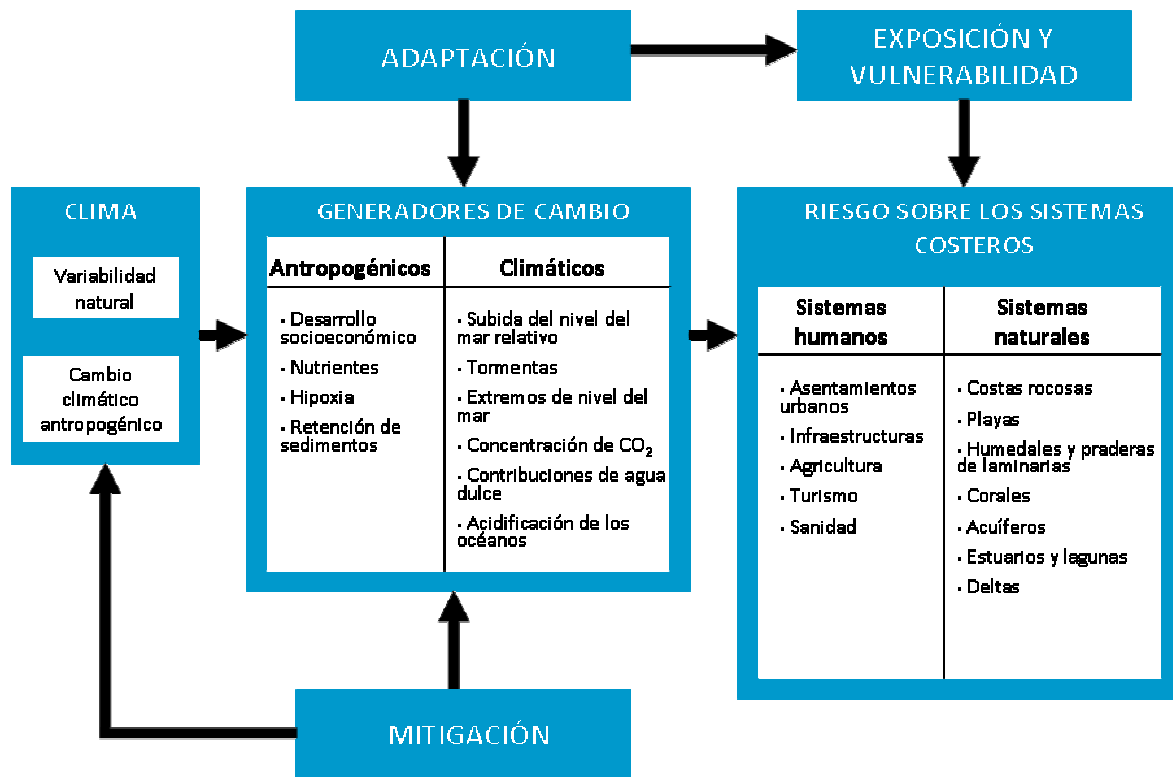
ADAPTACIÓN

EXPOSICIÓN Y VULNERABILIDAD

CLIMA

Variabilidad natural

Cambio climático antropogénico

GENERADORES DE CAMBIO

| Antropogénicos | Climáticos |
|---|---|
| · Desarrollo socioeconómico<br>· Nutrientes<br>· Hipoxia<br>· Retención de sedimentos | · Subida del nivel del mar relativo<br>· Tormentas<br>· Extremos de nivel del mar<br>· Concentración de $CO_2$<br>· Contribuciones de agua dulce<br>· Acidificación de los océanos |

RIESGO SOBRE LOS SISTEMAS COSTEROS

| Sistemas humanos | Sistemas naturales |
|---|---|
| · Asentamientos urbanos<br>· Infraestructuras<br>· Agricultura<br>· Turismo<br>· Sanidad | · Costas rocosas<br>· Playas<br>· Humedales y praderas de laminarias<br>· Corales<br>· Acuíferos<br>· Estuarios y lagunas<br>· Deltas |

MITIGACIÓN